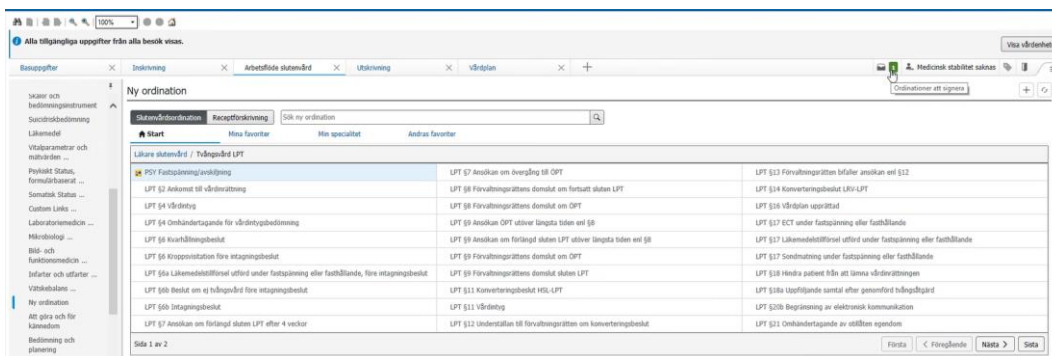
100%

Alla tillgängliga uppgifter från alla besök visas.

Visa vårdenhet

Basuppgifter × | Inskrivning × | Arbetsflöde slutenvård × | Utskrivning × | Vårdplan × | +

Medicinsk stabilitet saknas

Ordinationer att signera

Skalor och bedömningsinstrument
Suicidriskbedömning
Läkemedel
Vitalparametrar och mätvärden ...
Psykiskt Status, formulärbaserat ...
Somatisk Status ...
Custom Links ...
Laboratoriemedicin ...
Mikrobiologi ...
Bild- och funktionsmedicin ...
Infarter och utfarter ...
Vätskebalans ...
Ny ordination
Att göra och för kännedom
Bedömning och planering

Ny ordination

Slutenvårdsordination | Receptförskrivning | Sök ny ordination

Start | Mina favoriter | Min specialitet | Andras favoriter

Läkare slutenvård / Tvångsvård LPT

| | | |
|---|---|---|
| PSY Fastspänning/avskiljning | LPT §7 Ansökan om övergång till ÖPT | LPT §13 Förvaltningsrätten bifaller ansökan enl §12 |
| LPT §2 Ankomst till vårdinrättning | LPT §8 Förvaltningsrättens domslut om fortsatt sluten LPT | LPT §14 Konverteringsbeslut LRV-LPT |
| LPT §4 Vårdintyg | LPT §8 Förvaltningsrättens domslut om ÖPT | LPT §16 Vårdplan upprättad |
| LPT §4 Omhändertagande för vårdintygsbedömning | LPT §9 Ansökan ÖPT utöver längsta tiden enl §8 | LPT §17 ECT under fastspänning eller fasthållande |
| LPT §6 Kvarhållningsbeslut | LPT §9 Ansökan om förlängd sluten LPT utöver längsta tiden enl §8 | LPT §17 Läkemedelstillförsel utförd under fastspänning eller fasthållande |
| LPT §6 Kroppsvisitation före intagningsbeslut | LPT §9 Förvaltningsrättens domslut om ÖPT | LPT §17 Sondmatning under fastspänning eller fasthållande |
| LPT §6a Läkemedelstillförsel utförd under fastspänning eller fasthållande, före intagningsbeslut | LPT §9 Förvaltningsrättens domslut sluten LPT | LPT §18 Hindra patient från att lämna vårdinrättningen |
| LPT §6b Beslut om ej tvångsvård före intagningsbeslut | LPT §11 Konverteringsbeslut HSL-LPT | LPT §18a Uppföljande samtal efter genomförd tvångsåtgärd |
| LPT §6b Intagningsbeslut | LPT §11 Vårdintyg | LPT §20b Begränsning av elektronisk kommunikation |
| LPT §7 Ansökan om förlängd sluten LPT efter 4 veckor | LPT §12 Underställan till förvaltningsrätten om konverteringsbeslut | LPT §21 Omhändertagande av otillåten egendom |

Sida 1 av 2

Första | < Föregående | Nästa > | Sista